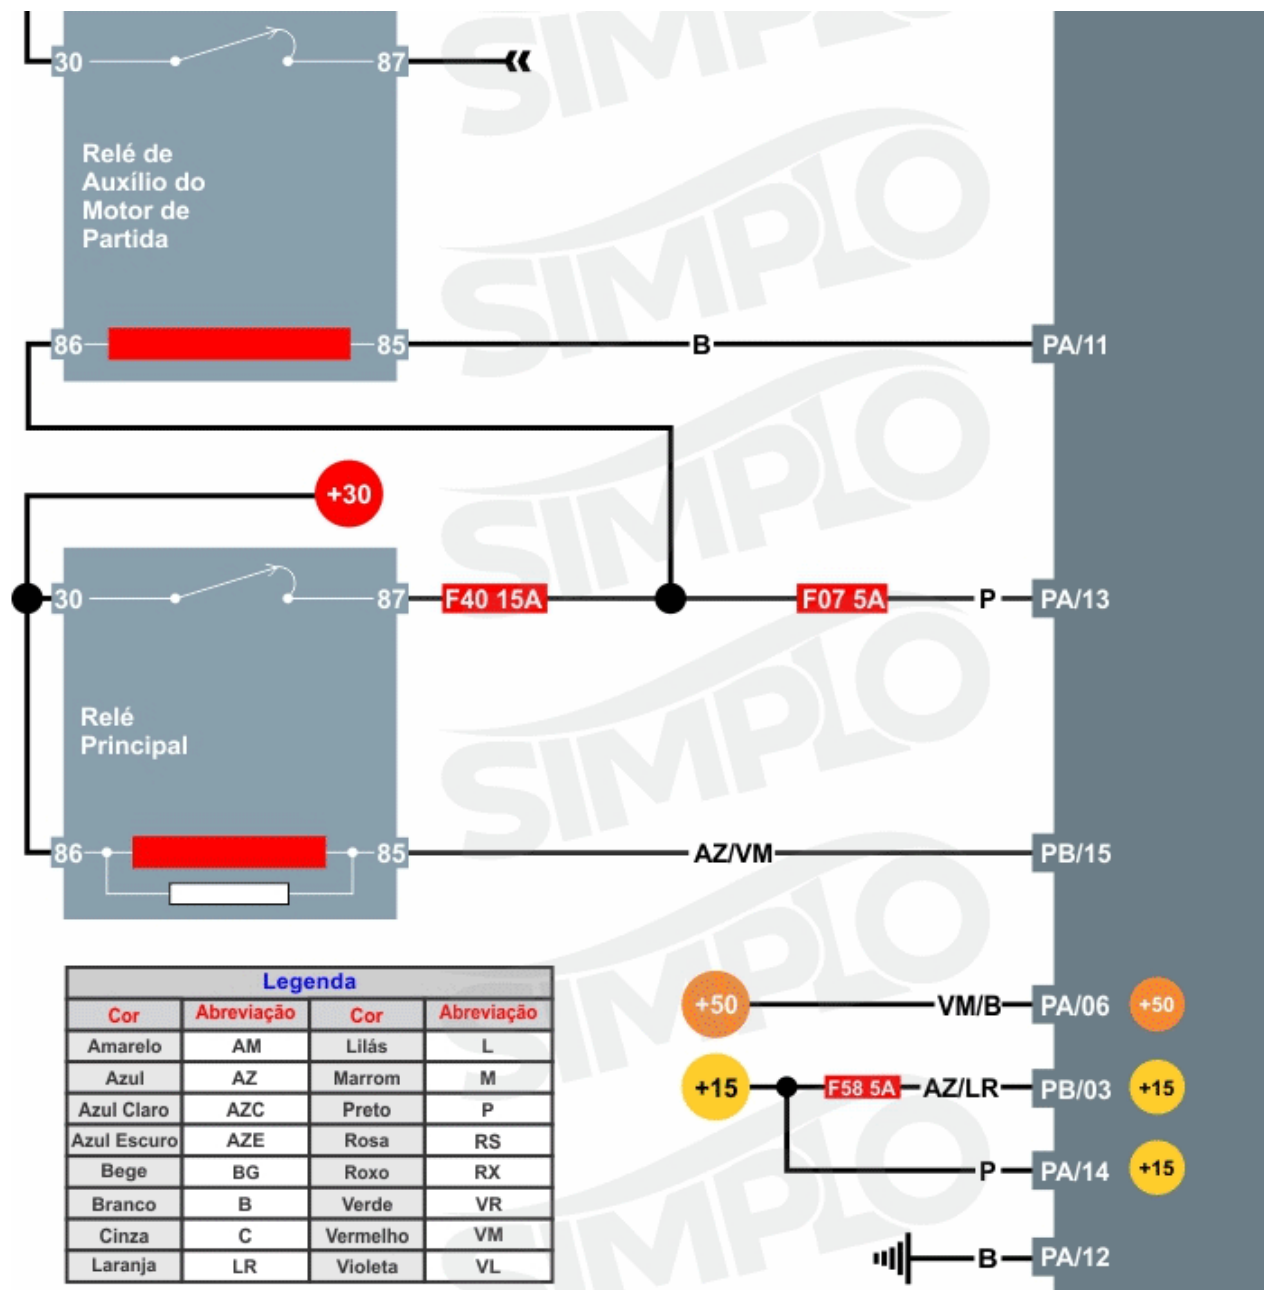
30
87
Relé de Auxílio do Motor de Partida
86
85
B
PA/11
+30
30
87
F40 15A
F07 5A
P
PA/13
Relé Principal
86
85
AZ/VM
PB/15

| Legenda | | | |
|---|---|---|---|
| Cor | Abreviação | Cor | Abreviação |
| Amarelo | AM | Lilás | L |
| Azul | AZ | Marrom | M |
| Azul Claro | AZC | Preto | P |
| Azul Escuro | AZE | Rosa | RS |
| Bege | BG | Roxo | RX |
| Branco | B | Verde | VR |
| Cinza | C | Vermelho | VM |
| Laranja | LR | Violeta | VL |

+50
VM/B
PA/06
+50
+15
F58 5A
AZ/LR
PB/03
+15
P
PA/14
+15
B
PA/12
SIMPLO